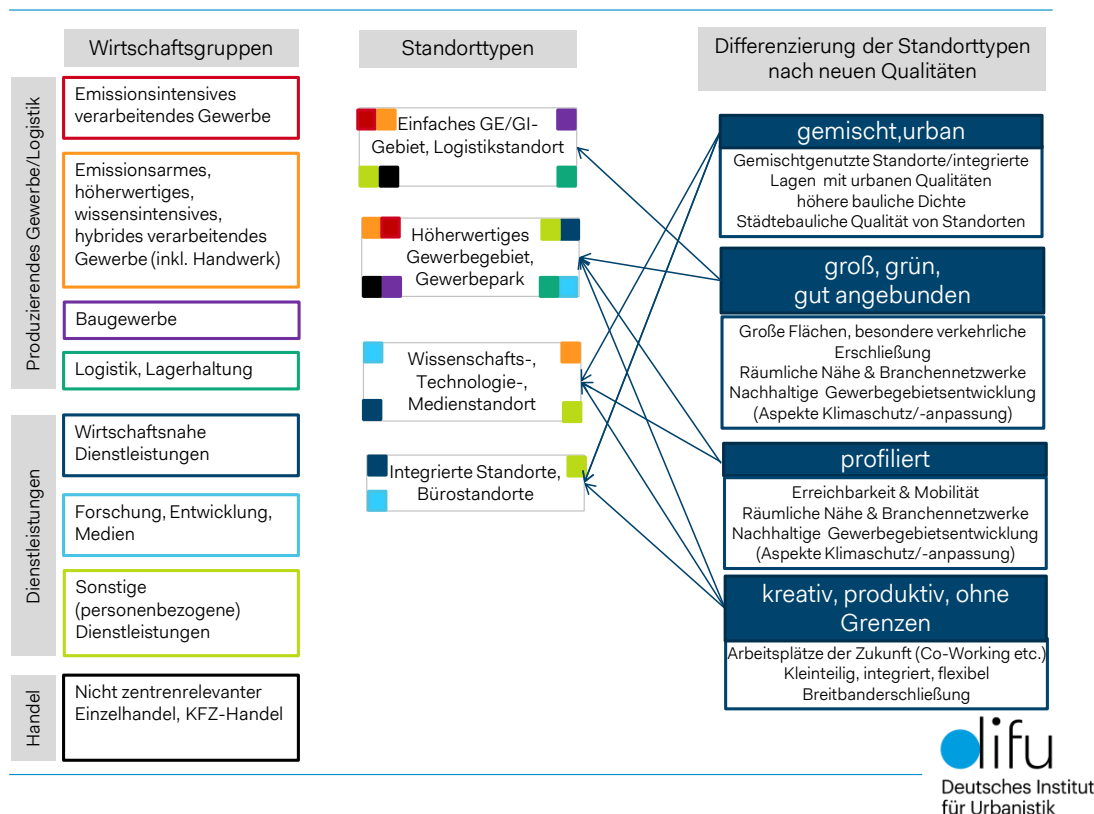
Wirtschaftsgruppen

Standorttypen

Differenzierung der Standorttypen nach neuen Qualitäten

Produzierendes Gewerbe/Logistik

Emissionsintensives verarbeitendes Gewerbe

Emissionsarmes, höherwertiges, wissensintensives, hybrides verarbeitendes Gewerbe (inkl. Handwerk)

Baugewerbe

Logistik, Lagerhaltung

Dienstleistungen

Wirtschaftsnahe Dienstleistungen

Forschung, Entwicklung, Medien

Sonstige (personenbezogene) Dienstleistungen

Handel

Nicht zentrenrelevanter Einzelhandel, KFZ-Handel

Einfaches GE/GI-Gebiet, Logistikstandort

Höherwertiges Gewerbegebiet, Gewerbepark

Wissenschafts-, Technologie-, Medienstandort

Integrierte Standorte, Bürostandorte

gemischt,urban

Gemischtgenutzte Standorte/integrierte Lagen mit urbanen Qualitäten
höhere bauliche Dichte
Städtebauliche Qualität von Standorten

groß, grün, gut angebunden

Große Flächen, besondere verkehrliche Erschließung
Räumliche Nähe & Branchennetzwerke
Nachhaltige Gewerbegebietsentwicklung (Aspekte Klimaschutz/-anpassung)

profiliert

Erreichbarkeit & Mobilität
Räumliche Nähe & Branchennetzwerke
Nachhaltige Gewerbegebietsentwicklung (Aspekte Klimaschutz/-anpassung)

kreativ, produktiv, ohne Grenzen

Arbeitsplätze der Zukunft (Co-Working etc.)
Kleinteilig, integriert, flexibel
Breitbanderschließung

difu
Deutsches Institut für Urbanistik